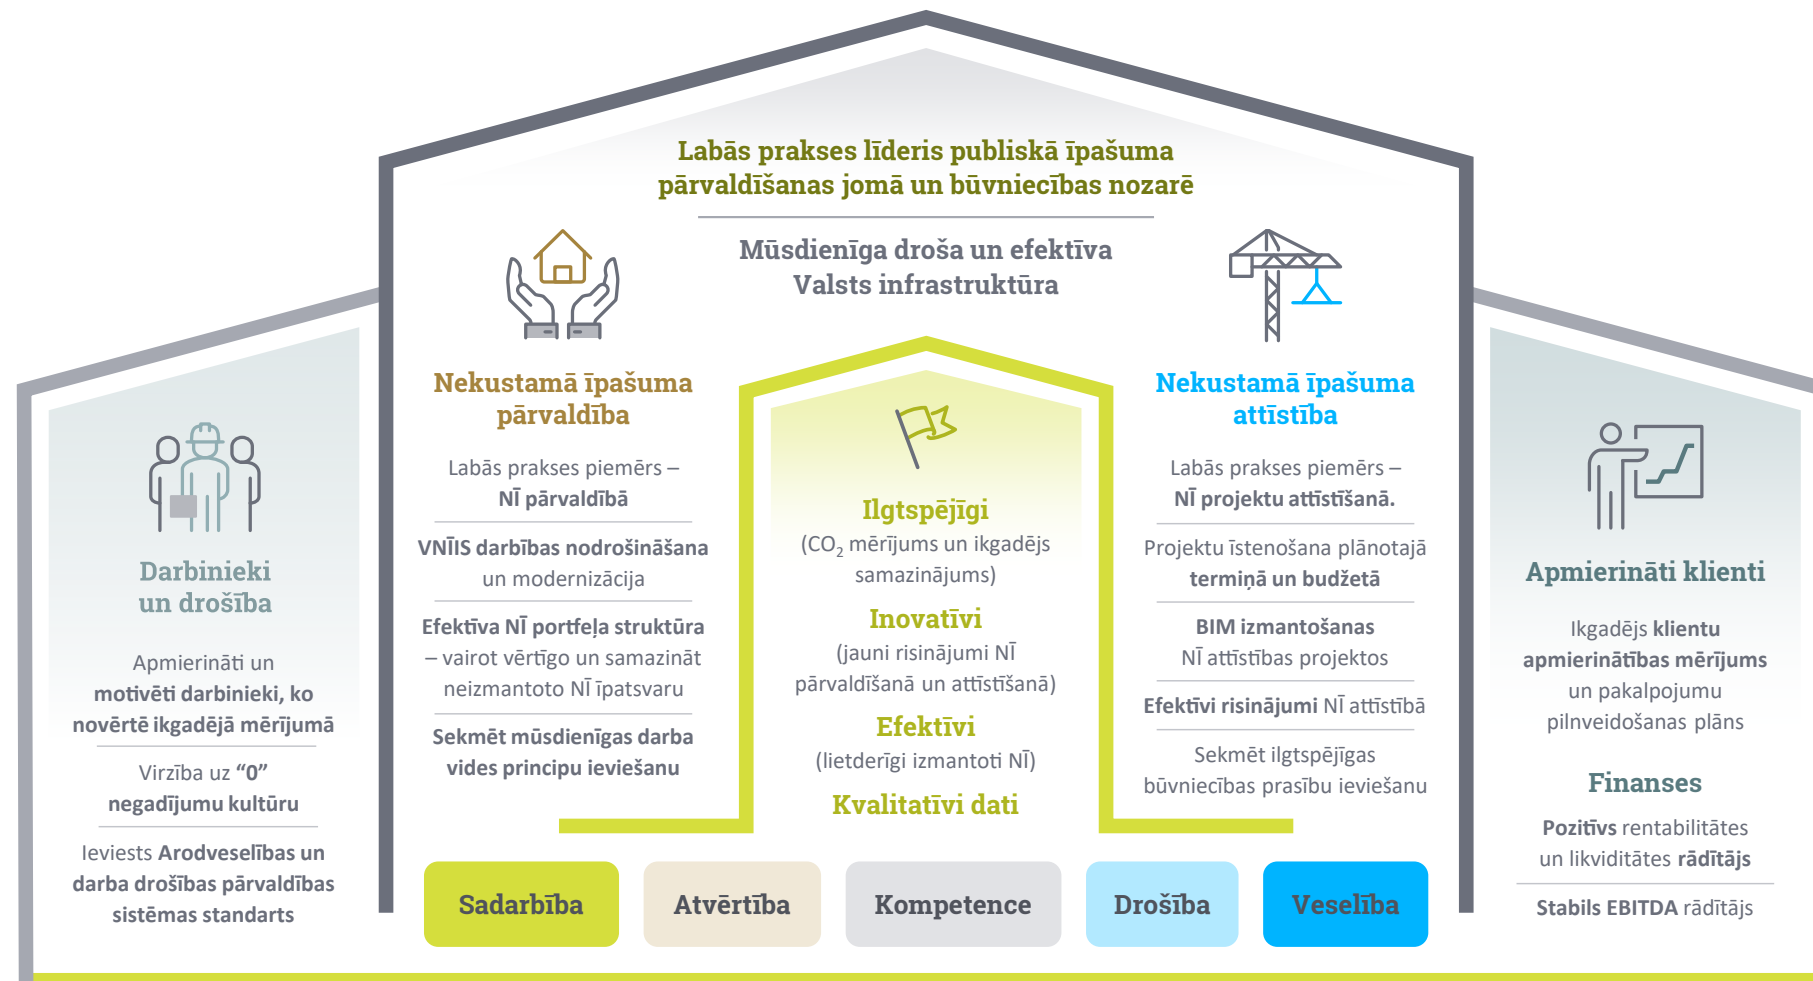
Labās prakses līderis publiskā īpašuma pārvaldīšanas jomā un būvniecības nozarē

Mūsdienīga droša un efektīva Valsts infrastruktūra

Darbinieki un drošība

Apmierināti un motivēti darbinieki, ko novērtē ikgadējā mērījumā

Virzība uz "0" negadījumu kultūru

Ieviests Arodveselības un darba drošības pārvaldības sistēmas standarts

Nekustamā īpašuma pārvaldība

Labās prakses piemērs – NĪ pārvaldībā

VNĪIS darbības nodrošināšana un modernizācija

Efektīva NĪ portfeļa struktūra – vairot vērtīgo un samazināt neizmantoto NĪ īpatsvaru

Sekmēt mūsdienīgas darba vides principu ieviešanu

Ilgtspējīgi
($CO_2$ mērījums un ikgadējs samazinājums)

Inovatīvi
(jauni risinājumi NĪ pārvaldīšanā un attīstīšanā)

Efektīvi
(lietderīgi izmantoti NĪ)

Kvalitatīvi dati

Nekustamā īpašuma attīstība

Labās prakses piemērs – NĪ projektu attīstīšanā.

Projektu īstenošana plānotajā termiņā un budžetā

BIM izmantošanas NĪ attīstības projektos

Efektīvi risinājumi NĪ attīstībā

Sekmēt ilgtspējīgas būvniecības prasību ieviešanu

Apmierināti klienti

Ikgadējs klientu apmierinātības mērījums un pakalpojumu pilnveidošanas plāns

Finanses

Pozitīvs rentabilitātes un likviditātes rādītājs

Stabils EBITDA rādītājs

Sadarbība

Atvērtība

Kompetence

Drošība

Veselība